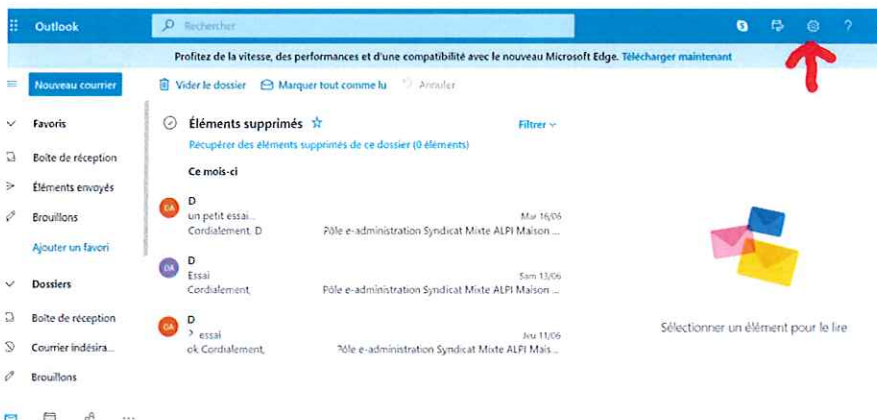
Outlook
Rechercher
?

Profitez de la vitesse, des performances et d'une compatibilité avec le nouveau Microsoft Edge. Télécharger maintenant

Nouveau courrier
Vider le dossier
Marquer tout comme lu
Annuler

Favoris
Boîte de réception
Éléments envoyés
Brouillons
Ajouter un favori

Dossiers
Boîte de réception
Courrier indésira...
Brouillons

Éléments supprimés
Filtrer
Récupérer des éléments supprimés de ce dossier (0 éléments)

Ce mois-ci

DA
D
un petit essai...
Mar 16/06
Cordialement, D
Pôle e-administration Syndicat Mixte ALPI Maison ...

DA
D
Essai
Sam 13/06
Cordialement,
Pôle e-administration Syndicat Mixte ALPI Maison ...

DA
D
essai
Jeu 11/06
ok Cordialement,
Pôle e-administration Syndicat Mixte ALPI Mais...

Sélectionner un élément pour le lire